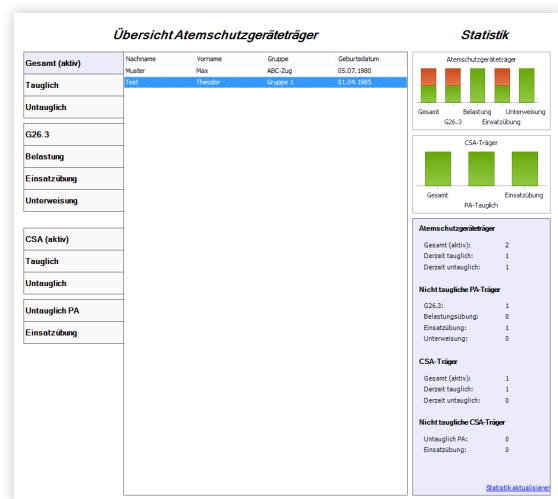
Übersicht Atemschutzgeräteträger

Statistik

Gesamt (aktiv)
Tauglich
Untauglich

G26.3
Belastung
Einsatzübung
Unterweisung

CSA (aktiv)
Tauglich
Untauglich

Untauglich PA
Einsatzübung

| Nachname | Vorname | Gruppe | Geburtsdatum |
|---|---|---|---|
| Muster | Max | ABC-Zug | 05.07.1980 |
| Test | Theodor | Gruppe 1 | 01.04.1985 |

Atemschutzgeräteträger
Gesamt
G26.3
Belastung
Einsatzübung
Unterweisung

CSA-Träger
Gesamt
PA-Tauglich
Einsatzübung

Atemschutzgeräteträger
Gesamt (aktiv): 2
Derzeit tauglich: 1
Derzeit untauglich: 1

Nicht taugliche PA-Träger
G26.3: 1
Belastungsübung: 0
Einsatzübung: 1
Unterweisung: 0

CSA-Träger
Gesamt (aktiv): 1
Derzeit tauglich: 1
Derzeit untauglich: 0

Nicht taugliche CSA-Träger
Untauglich PA: 0
Einsatzübung: 0

Statistik aktualisieren